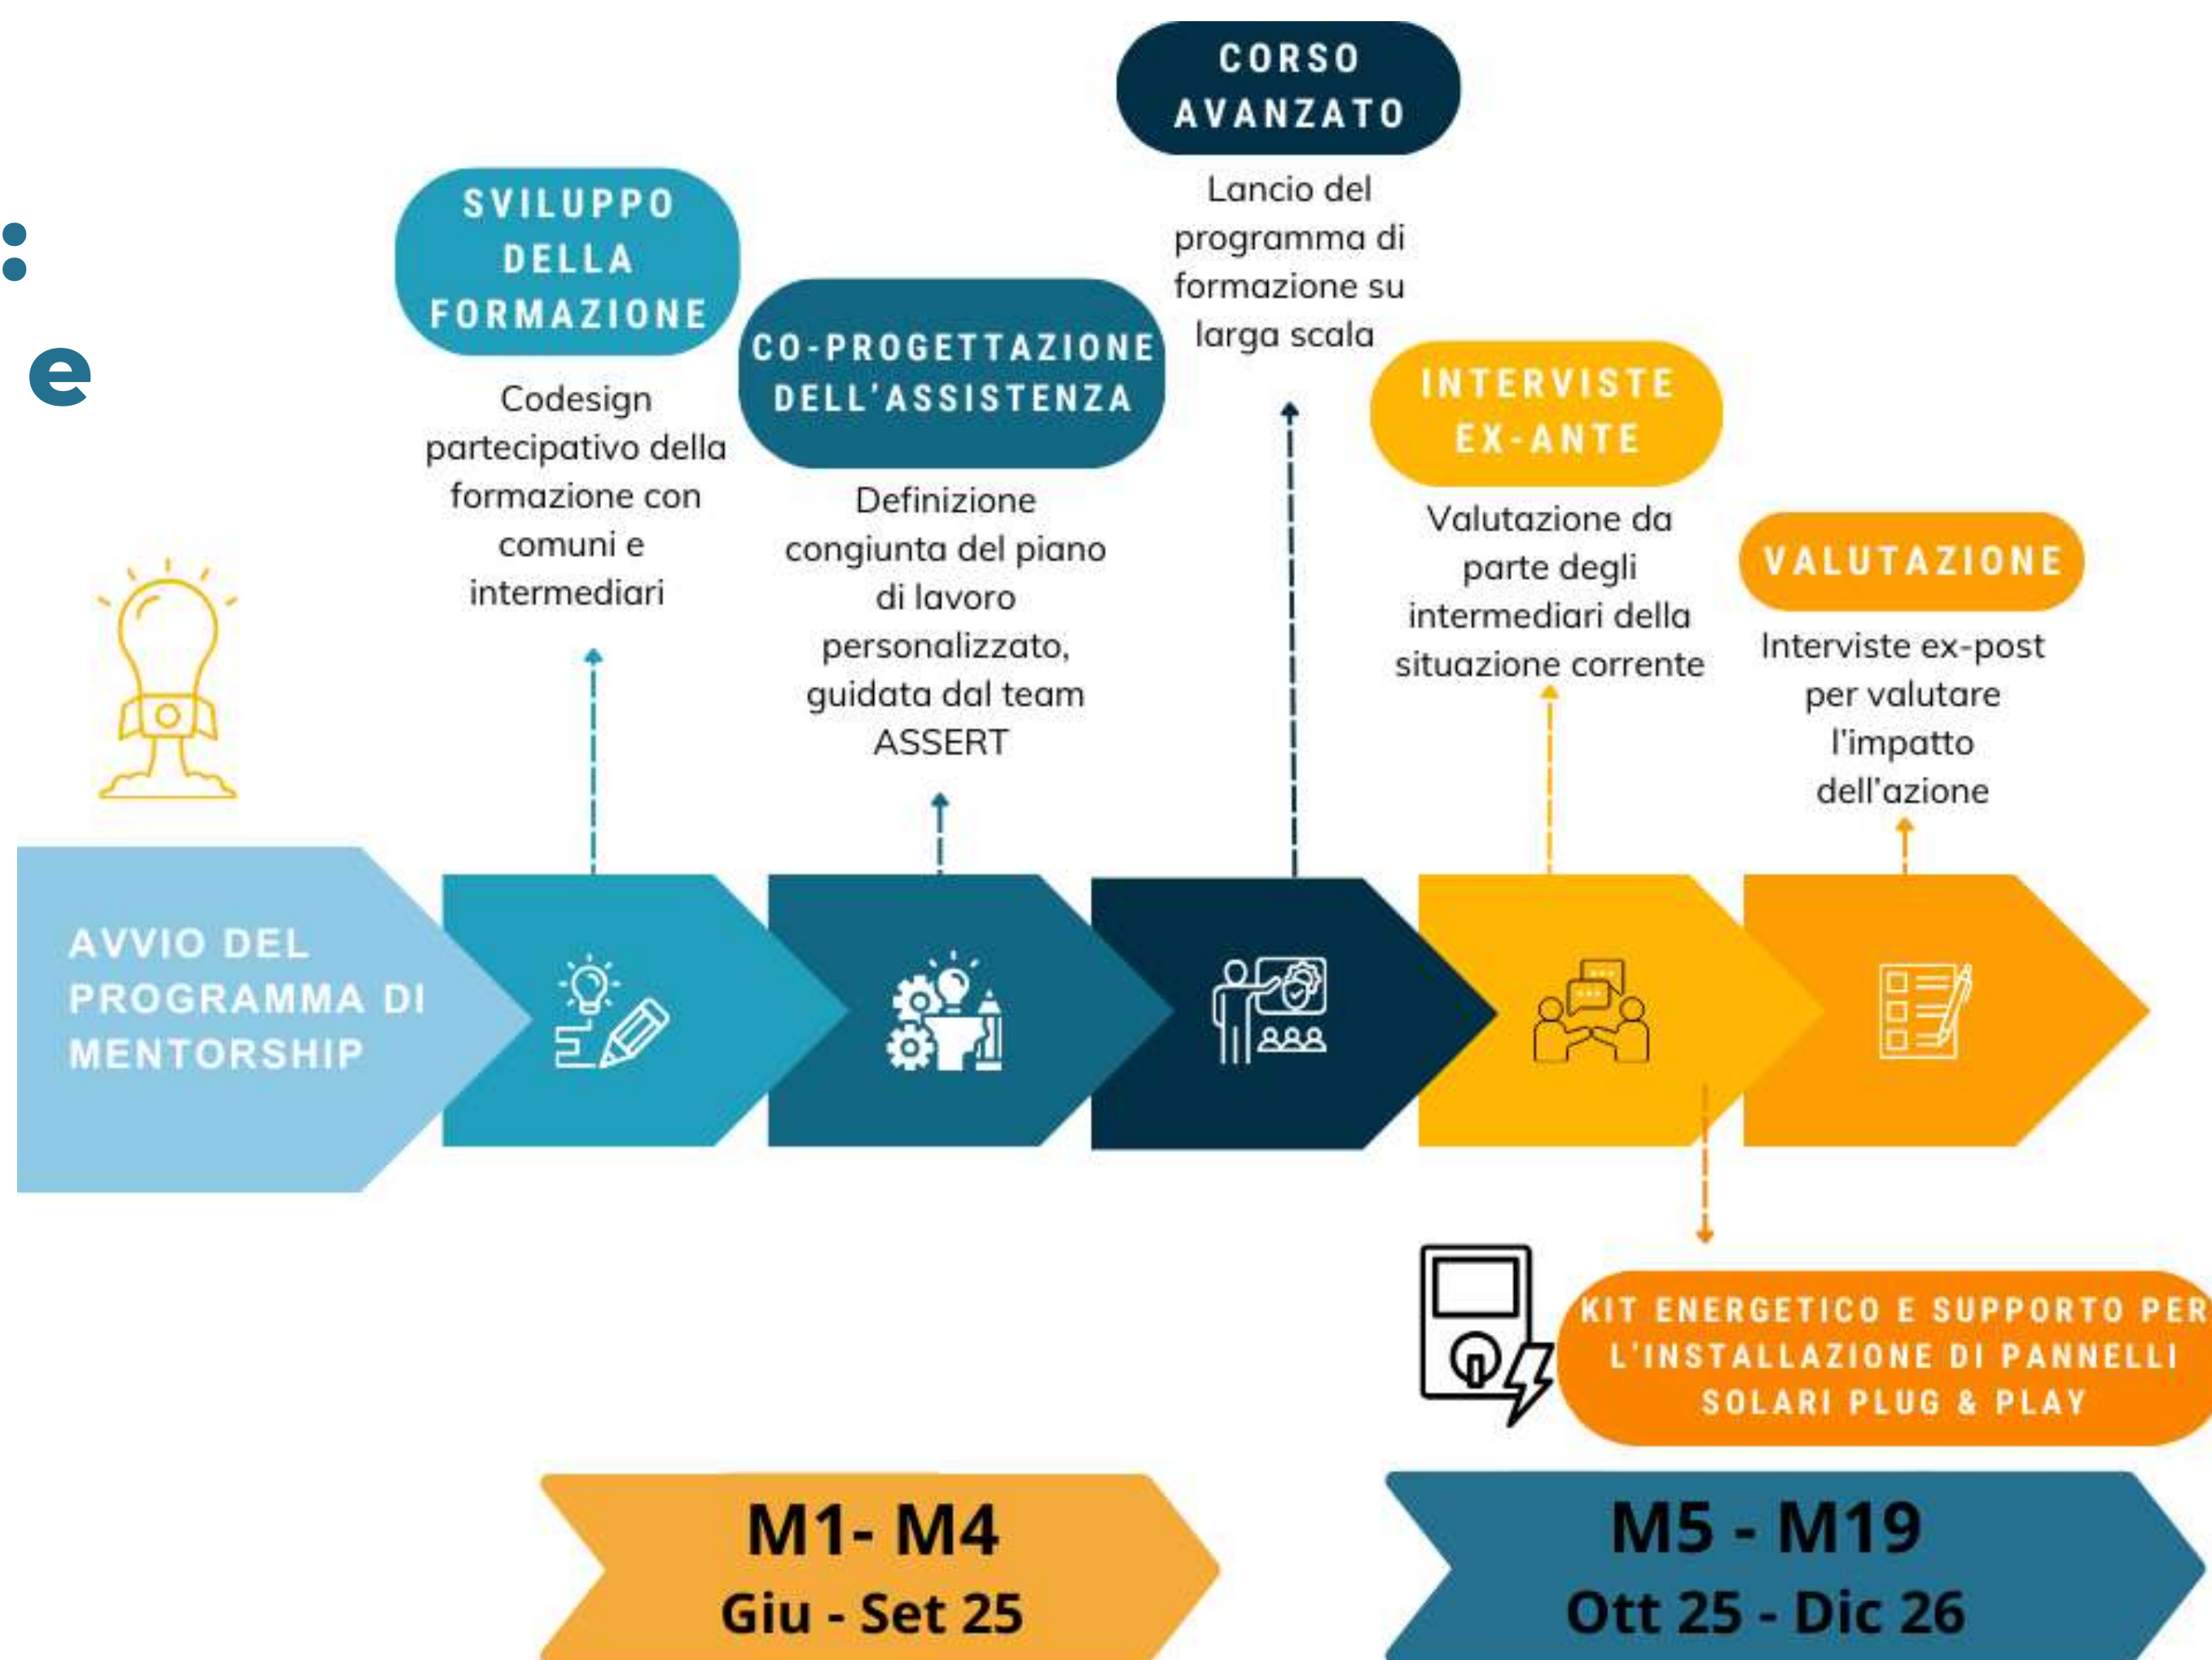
:
e

AVVIO DEL PROGRAMMA DI MENTORSHIP

SVILUPPO DELLA FORMAZIONE

Codesign partecipativo della formazione con comuni e intermediari

CO-PROGETTAZIONE DELL'ASSISTENZA

Definizione congiunta del piano di lavoro personalizzato, guidata dal team ASSERT

CORSO AVANZATO

Lancio del programma di formazione su larga scala

INTERVISTE EX-ANTE

Valutazione da parte degli intermediari della situazione corrente

VALUTAZIONE

Interviste ex-post per valutare l'impatto dell'azione

KIT ENERGETICO E SUPPORTO PER L'INSTALLAZIONE DI PANNELLI SOLARI PLUG & PLAY

M1- M4
Giu - Set 25

M5 - M19
Ott 25 - Dic 26